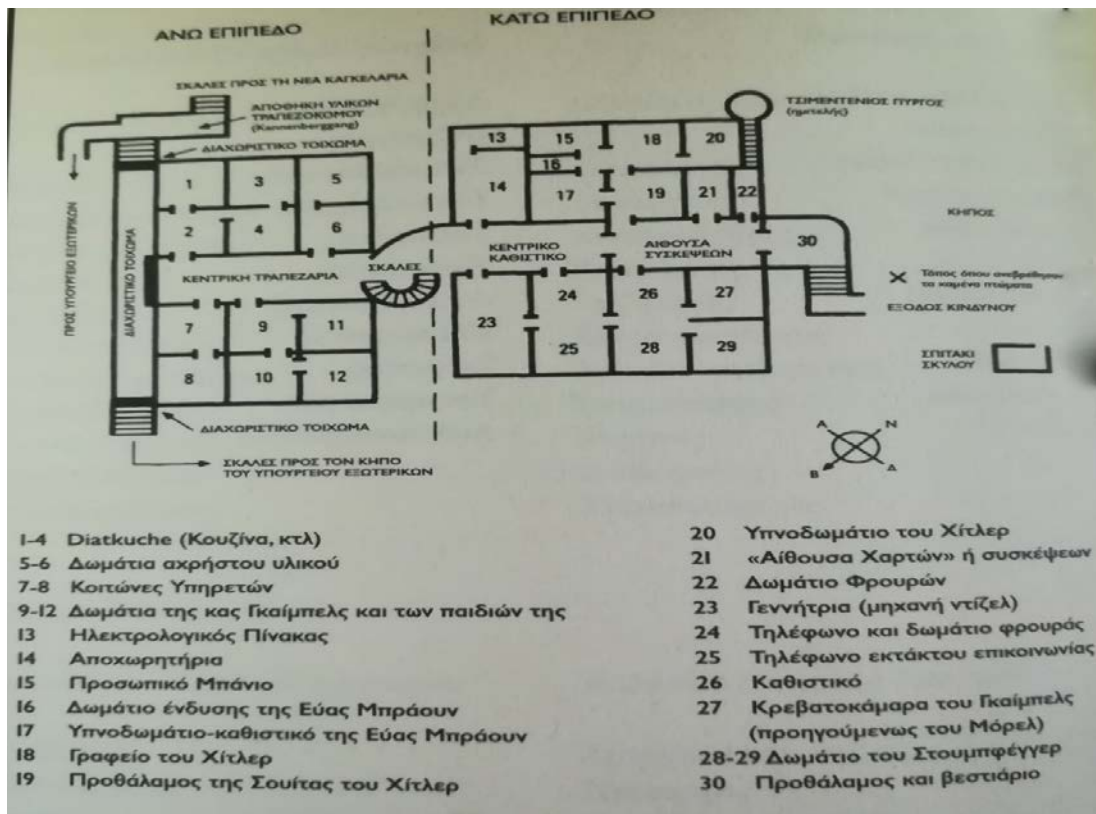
ΑΝΩ ΕΠΙΠΕΔΟ

ΚΑΤΩ ΕΠΙΠΕΔΟ

ΣΚΑΛΕΣ ΠΡΟΣ ΤΗ ΝΕΑ ΚΑΓΚΕΛΑΡΙΑ

ΑΠΟΘΗΚΗ ΥΛΙΚΩΝ ΤΡΑΠΕΖΟΚΟΜΟΥ (Kannenberggang)

ΔΙΑΧΩΡΙΣΤΙΚΟ ΤΟΙΧΩΜΑ

ΠΡΟΣ ΥΠΟΥΡΓΕΙΟ ΕΞΩΤΕΡΙΚΩΝ

ΔΙΑΧΩΡΙΣΤΙΚΟ ΤΟΙΧΩΜΑ

1 3 5 2 4 6

ΚΕΝΤΡΙΚΗ ΤΡΑΠΕΖΑΡΙΑ

ΣΚΑΛΕΣ

7 9 11 8 10 12

ΔΙΑΧΩΡΙΣΤΙΚΟ ΤΟΙΧΩΜΑ

ΣΚΑΛΕΣ ΠΡΟΣ ΤΟΝ ΚΗΠΟ ΤΟΥ ΥΠΟΥΡΓΕΙΟΥ ΕΞΩΤΕΡΙΚΩΝ

ΤΣΙΜΕΝΤΕΝΙΟΣ ΠΥΡΓΟΣ (ημιτελής)

13 15 16 18 20 14 17 19 21 22

ΚΗΠΟΣ

ΚΕΝΤΡΙΚΟ ΚΑΘΙΣΤΙΚΟ

ΑΙΘΟΥΣΑ ΣΥΣΚΕΨΕΩΝ

30

X Τόπος όπου ανεβρέθηκαν τα καμένα πτώματα

23 24 26 27 25 28 29

ΕΞΟΔΟΣ ΚΙΝΔΥΝΟΥ

ΣΠΙΤΑΚΙ ΣΚΥΛΟΥ

Α Ν Β Δ

1-4 Diatkuche (Κουζίνα, κτλ)
5-6 Δωμάτια αχρήστου υλικού
7-8 Κοιτώνες Υπηρετών
9-12 Δωμάτια της κας Γκαίμπελς και των παιδιών της
13 Ηλεκτρολογικός Πίνακας
14 Αποχωρητήρια
15 Προσωπικό Μπάνιο
16 Δωμάτιο ένδυσης της Εύας Μπράουν
17 Υπνοδωμάτιο-καθιστικό της Εύας Μπράουν
18 Γραφείο του Χίτλερ
19 Προθάλαμος της Σουίτας του Χίτλερ

20 Υπνοδωμάτιο του Χίτλερ
21 «Αίθουσα Χαρτών» ή συσκέψεων
22 Δωμάτιο Φρουρών
23 Γεννήτρια (μηχανή ντίζελ)
24 Τηλέφωνο και δωμάτιο φρουράς
25 Τηλέφωνο εκτάκτου επικοινωνίας
26 Καθιστικό
27 Κρεβατοκάμαρα του Γκαίμπελς (προηγούμενως του Μόρελ)
28-29 Δωμάτιο του Στουμπφέγγερ
30 Προθάλαμος και βεστιάριο